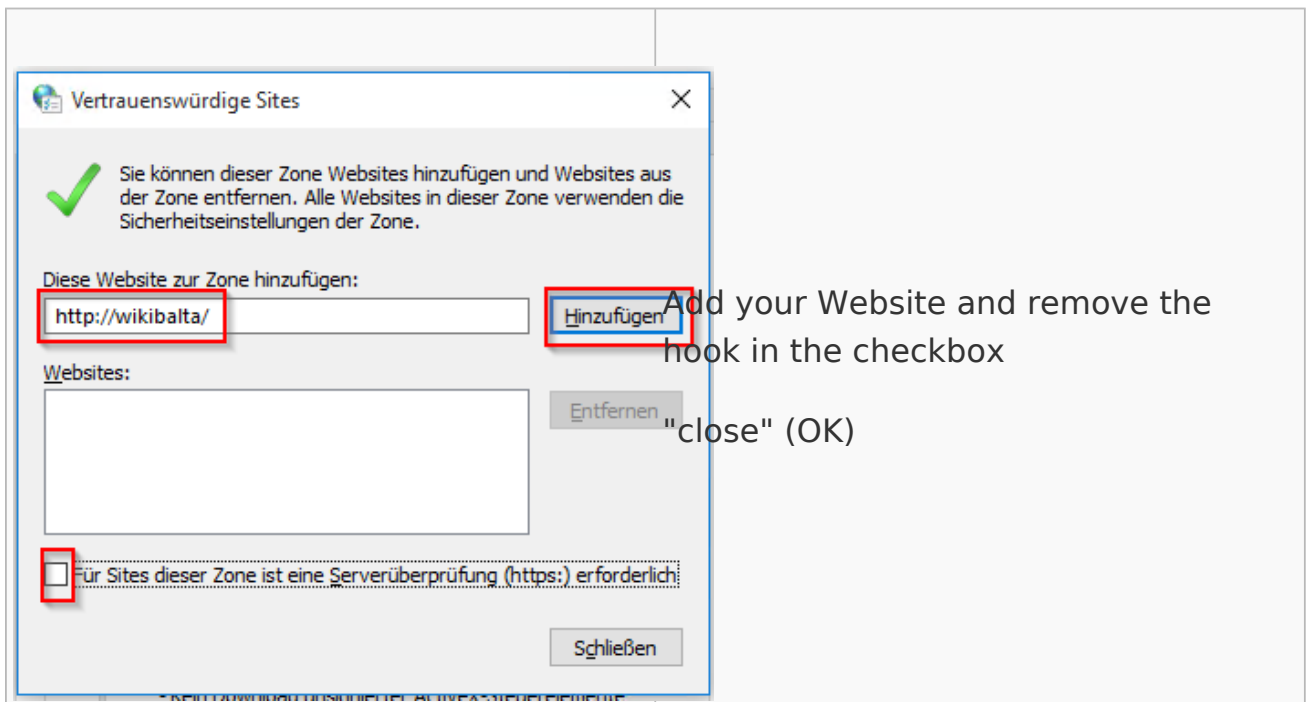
Vertrauenswürdige Sites

Sie können dieser Zone Websites hinzufügen und Websites aus der Zone entfernen. Alle Websites in dieser Zone verwenden die Sicherheitseinstellungen der Zone.

Diese Website zur Zone hinzufügen:

http://wikibalta/

Hinzufügen

Websites:

Entfernen

Für Sites dieser Zone ist eine Serverüberprüfung (https:) erforderlich

Schließen

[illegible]

Add your Website and remove the hook in the checkbox

"close" (OK)